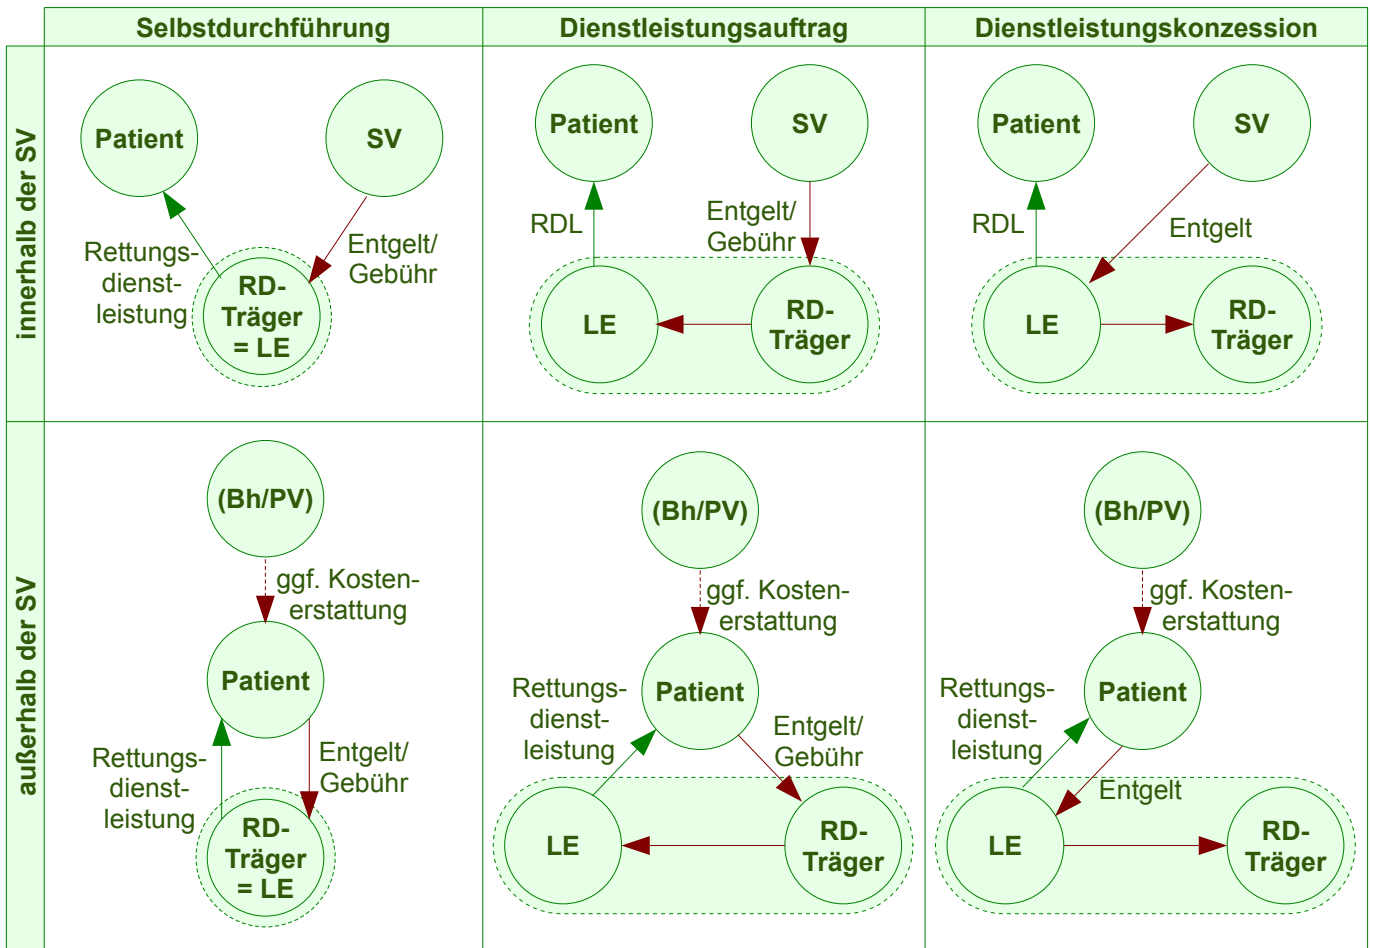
Selbstdurchführung | Dienstleistungsauftrag | Dienstleistungskonzession

innerhalb der SV

Patient
SV
Rettungsdienstleistung
Entgelt/ Gebühr
RD-Träger = LE

Patient
SV
RDL
Entgelt/ Gebühr
LE
RD-Träger

Patient
SV
RDL
Entgelt
LE
RD-Träger

außerhalb der SV

(Bh/PV)
ggf. Kostenerstattung
Patient
Rettungsdienstleistung
Entgelt/ Gebühr
RD-Träger = LE

(Bh/PV)
ggf. Kostenerstattung
Patient
Rettungsdienstleistung
Entgelt/ Gebühr
LE
RD-Träger

(Bh/PV)
ggf. Kostenerstattung
Patient
Rettungsdienstleistung
Entgelt
LE
RD-Träger